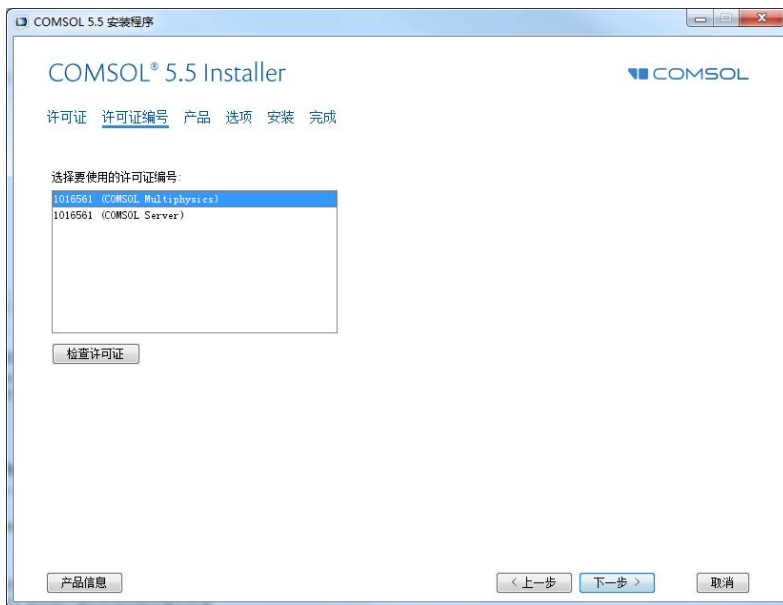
COMSOL 5.5 安装程序

COMSOL® 5.5 Installer

COMSOL

许可证 许可证编号 产品 选项 安装 完成

选择要使用的许可证编号:

1016561 (COMSOL Multiphysics)
1016561 (COMSOL Server)

检查许可证

产品信息

< 上一步 下一步 > 取消